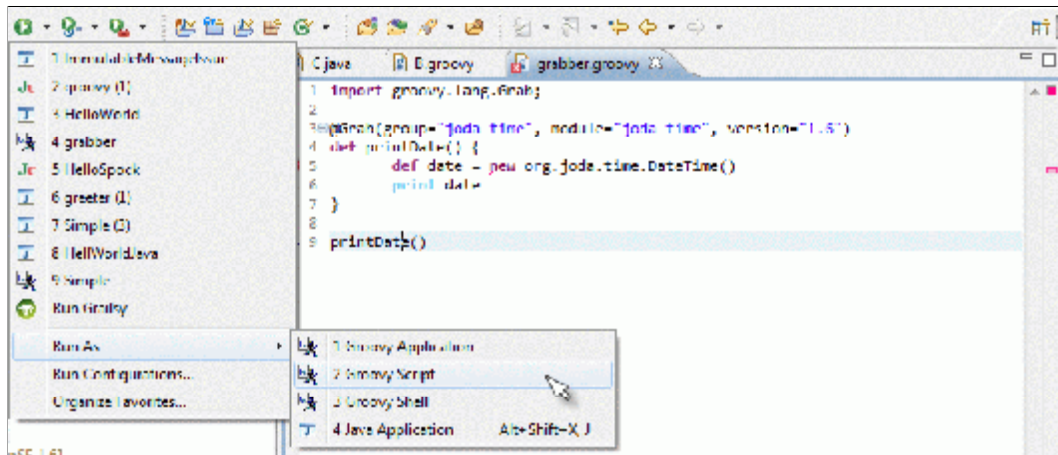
1 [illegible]
2 groovy (1)
3 HelloWorld
4 grabber
5 HelloSpock
6 greeter (1)
7 Simple (3)
8 HelloWorld.java
9 Simple
Run Grails
Run As
Run Configurations...
Organize Favorites...

C.java
D.groovy
grabber.groovy

1 import groovy.lang.Grab;
2
3 @Grab(group="joda-time", module="joda-time", version="1.6")
4 def printDate() {
5 def date = new org.joda.time.DateTime()
6 print date
7 }
8
9 printDate()

1 Groovy Application
2 Groovy Script
3 Groovy Shell
4 Java Application Alt+Shift+X, J